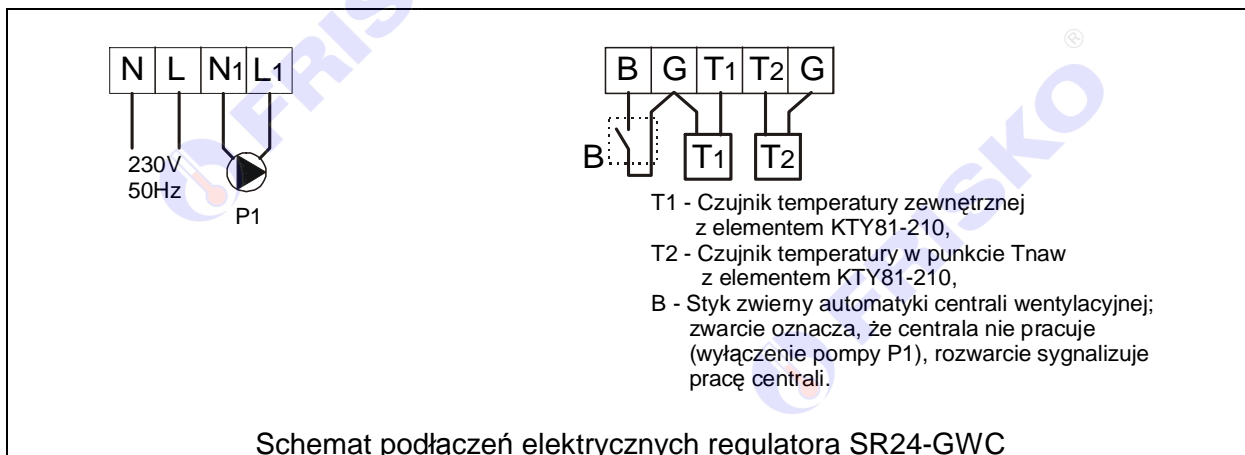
N L N1 L1

230V
50Hz

P1

B G T1 T2 G

B

T1

T2

T1 - Czujnik temperatury zewnętrznej z elementem KTY81-210,
T2 - Czujnik temperatury w punkcie Tnaw z elementem KTY81-210,
B - Styk zwierny automatyki centrali wentylacyjnej; zwarcie oznacza, że centrala nie pracuje (wyłączenie pompy P1), rozwarcie sygnalizuje pracę centrali.

Schemat podłaczeń elektrycznych regulatora SR24-GWC